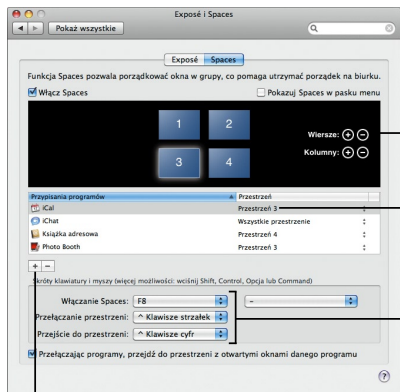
Exposé i Spaces

Pokaż wszystkie

Exposé Spaces

Funkcja Spaces pozwala porządkować okna w grupy, co pomaga utrzymać porządek na biurku.

Włącz Spaces

Pokazuj Spaces w pasku menu

1 2

3 4

Wiersze:

Kolumny:

| Przypisania programów | Przestrzeń |
|---|---|
| iCal | Przestrzeń 3 |
| iChat | Wszystkie przestrzenie |
| Książka adresowa | Przestrzeń 4 |
| Photo Booth | Przestrzeń 3 |

+ −

Skróty klawiatury i myszy (więcej możliwości: wciśnij Shift, Control, Opcja lub Command)

Włączanie Spaces: F8 –

Przełączanie przestrzeni: ^ Klawisze strzałek

Przejście do przestrzeni: ^ Klawisze cyfr

Przełączając programy, przejdź do przestrzeni z otwartymi oknami danego programu

?